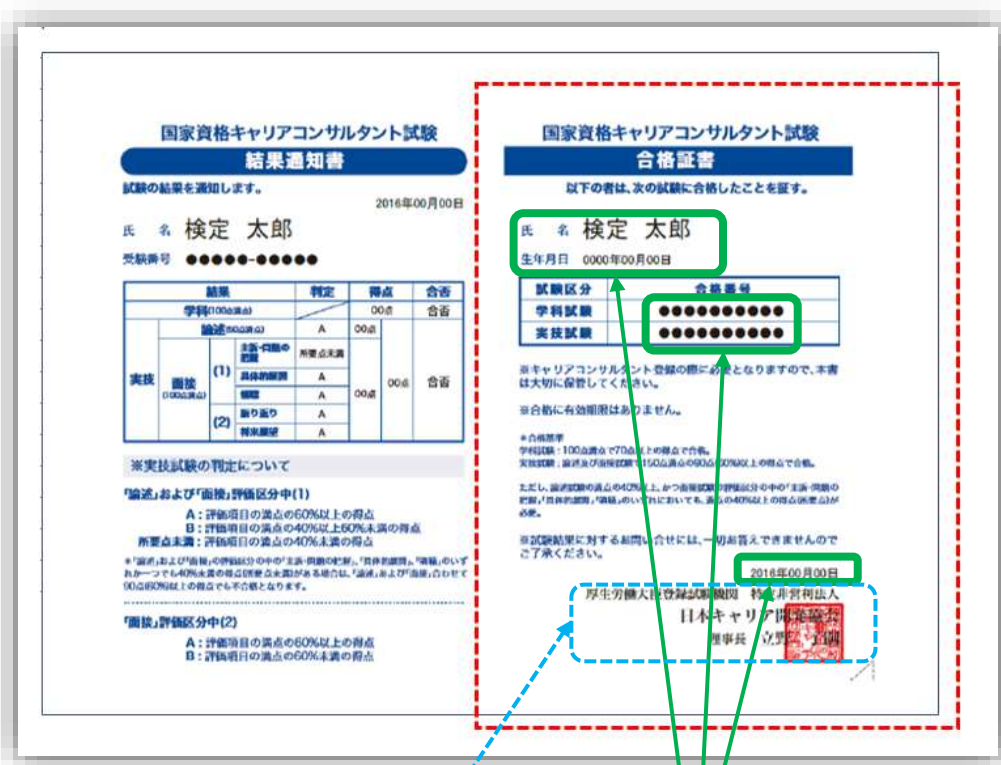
国家資格キャリアコンサルタント試験

結果通知書

試験の結果を通知します。

2016年00月00日

氏　名　検定　太郎

受験番号　●●●●●-●●●●●

| 結果 | | | | 判定 | 得点 | | 合否 |
|---|---|---|---|---|---|---|---|
| 学科(100点満点) | | | | | 00点 | | 合否 |
| 実技 | 論述(50点満点) | | | A | 00点 | 00点 | 合否 |
| | 面接(100点満点) | (1) | 主訴・問題の把握 | 所要点未満 | 00点 | | |
| | | | 具体的展開 | A | | | |
| | | | 傾聴 | A | | | |
| | | (2) | 振り返り | A | | | |
| | | | 将来展望 | A | | | |

※実技試験の判定について

「論述」および「面接」評価区分中(1)
A：評価項目の満点の60%以上の得点
B：評価項目の満点の40%以上60%未満の得点
所要点未満：評価項目の満点の40%未満の得点

＊「論述」および「面接」の評価区分の中の「主訴・問題の把握」、「具体的展開」、「傾聴」のいずれか一つでも40%未満の得点(所要点未満)がある場合は、「論述」および「面接」合わせて90点(60%)以上の得点でも不合格となります。

「面接」評価区分中(2)
A：評価項目の満点の60%以上の得点
B：評価項目の満点の60%未満の得点

国家資格キャリアコンサルタント試験

合格証書

以下の者は、次の試験に合格したことを証す。

氏　名　検定　太郎

生年月日　0000年00月00日

| 試験区分 | 合格番号 |
|---|---|
| 学科試験 | ●●●●●●●●●●● |
| 実技試験 | ●●●●●●●●●●● |

※キャリアコンサルタント登録の際に必要となりますので、本書は大切に保管してください。

※合格に有効期限はありません。

＊合格基準
学科試験：100点満点で70点以上の得点で合格。
実技試験：論述及び面接試験で150点満点の90点(60%)以上の得点で合格。

ただし、論述試験の満点の40%以上、かつ面接試験の評価区分の中の「主訴・問題の把握」、「具体的展開」、「傾聴」のいずれにおいても、満点の40%以上の得点(所要点)が必要。

※試験結果に対するお問い合せには、一切お答えできませんのでご了承ください。

2016年00月00日

厚生労働大臣登録試験機関　特定非営利法人
日本キャリア開発協会
理事長　立野　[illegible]